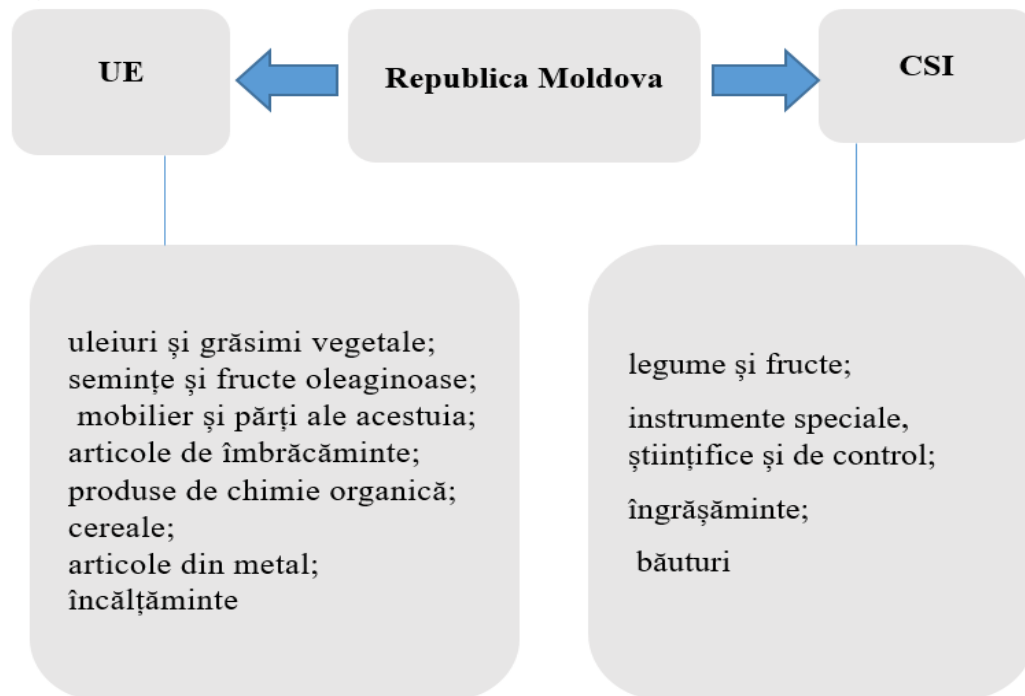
UE

Republica Moldova

CSI

uleiuri și grăsimi vegetale;
semințe și fructe oleaginoase;
mobilier și părți ale acestuia;
articole de îmbrăcăminte;
produse de chimie organică;
cereale;
articole din metal;
încălțăminte

legume și fructe;

instrumente speciale, științifice și de control;

îngrășăminte;

băuturi